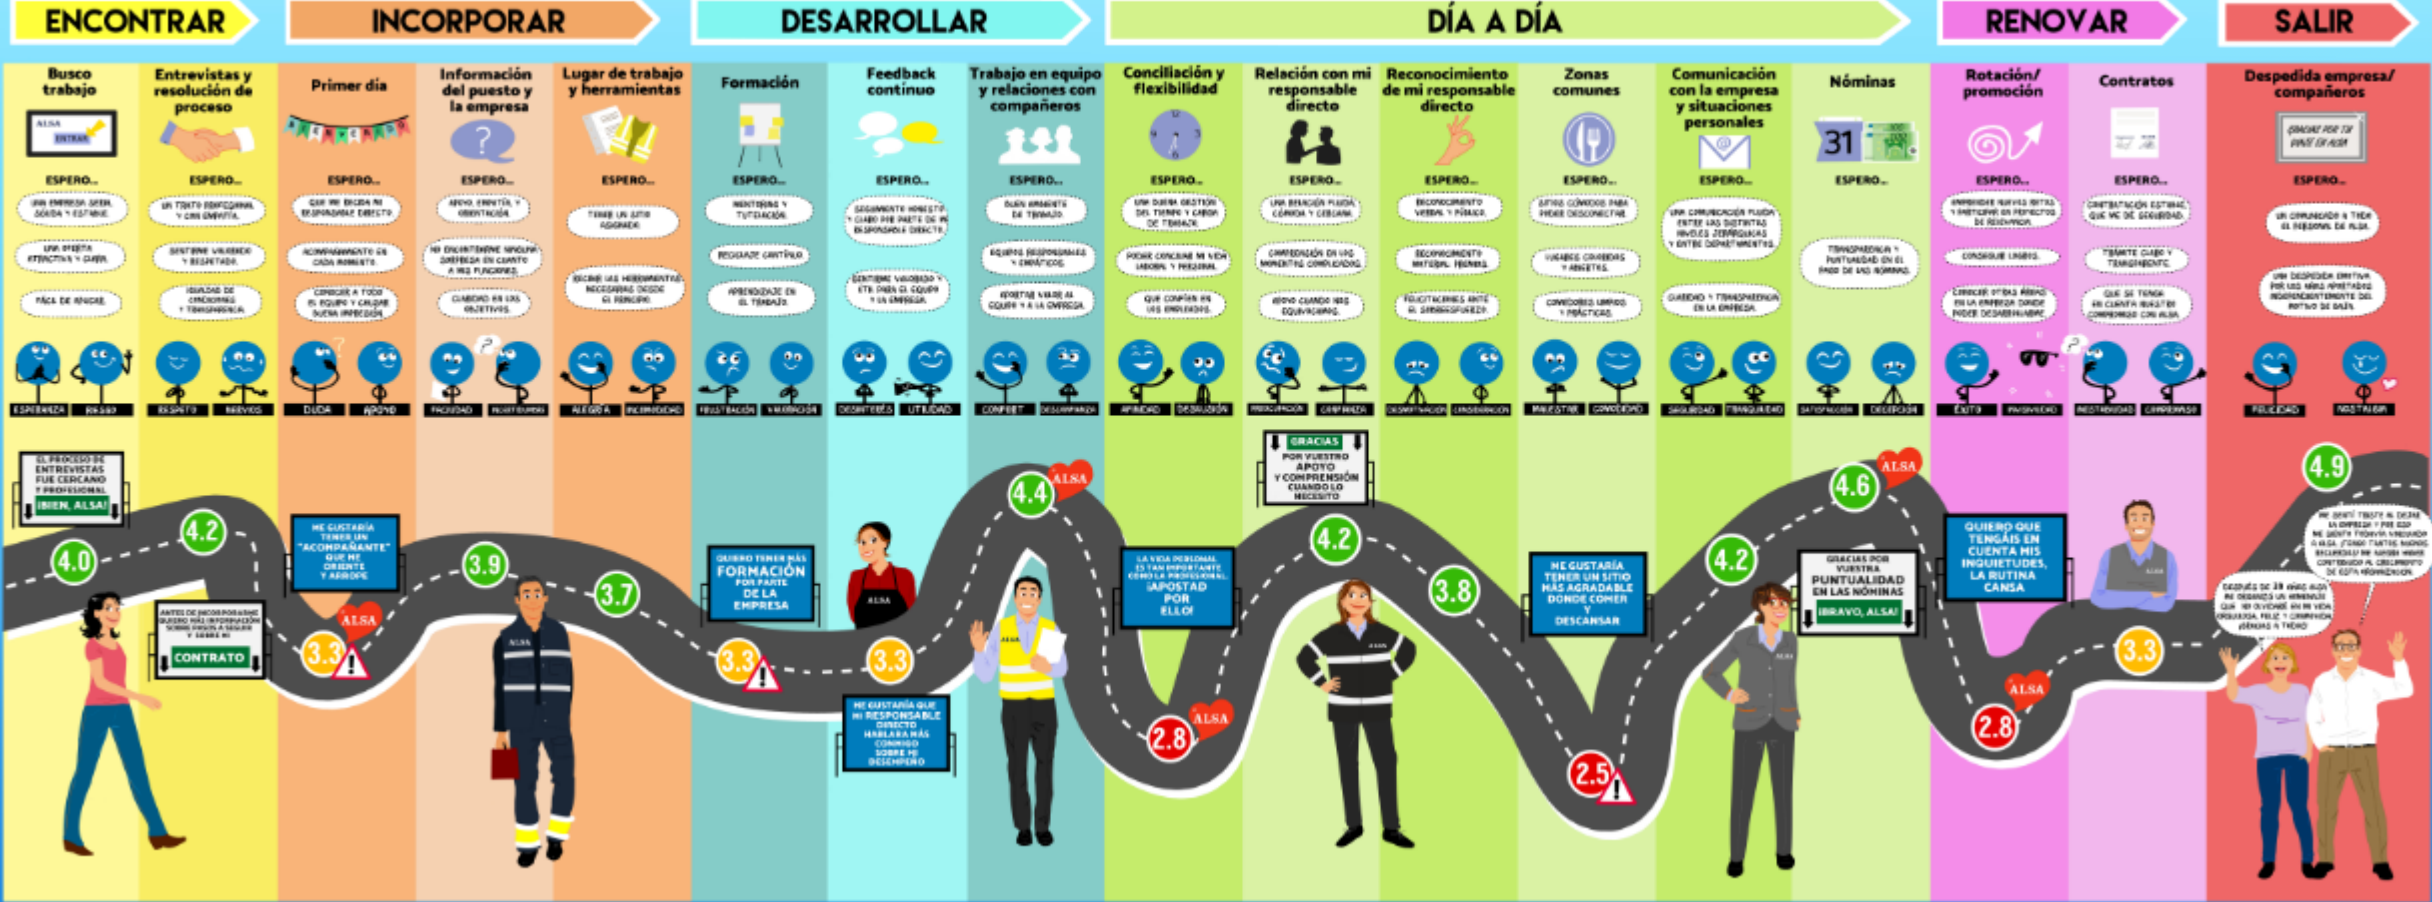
ENCONTRAR | INCORPORAR | DESARROLLAR | DÍA A DÍA | RENOVAR | SALIR

Busco trabajo
ESPERO...
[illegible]
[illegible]
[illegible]
ESPERANZA | RIESGO

Entrevistas y resolución de proceso
ESPERO...
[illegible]
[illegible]
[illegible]
RESPETO | NERVIOS

Primer día
ESPERO...
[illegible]
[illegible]
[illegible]
DUDA | APOYO

Información del puesto y la empresa
ESPERO...
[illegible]
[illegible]
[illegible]
FACILIDAD | INCERTIDUMBRE

Lugar de trabajo y herramientas
ESPERO...
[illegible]
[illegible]
ALEGRÍA | INCOMODIDAD

Formación
ESPERO...
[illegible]
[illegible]
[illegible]
FRUSTRACIÓN | VALORACIÓN

Feedback continuo
ESPERO...
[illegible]
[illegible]
DESINTERÉS | UTILIDAD

Trabajo en equipo y relaciones con compañeros
ESPERO...
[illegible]
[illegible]
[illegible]
CONFORT | DESCONFIANZA

Conciliación y flexibilidad
ESPERO...
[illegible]
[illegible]
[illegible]
APRECIO | DECEPCIÓN

Relación con mi responsable directo
ESPERO...
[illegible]
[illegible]
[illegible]
PREOCUPACIÓN | CONFIANZA

Reconocimiento de mi responsable directo
ESPERO...
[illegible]
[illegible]
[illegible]
DESMOTIVACIÓN | CONSIDERACIÓN

Zonas comunes
ESPERO...
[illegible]
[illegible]
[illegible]
MALESTAR | COMODIDAD

Comunicación con la empresa y situaciones personales
ESPERO...
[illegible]
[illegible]
SEGURIDAD | TRANQUILIDAD

Nóminas
31
ESPERO...
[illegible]
SATISFACCIÓN | DECEPCIÓN

Rotación/ promoción
ESPERO...
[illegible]
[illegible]
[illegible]
ÉXITO | PASIVIDAD

Contratos
ESPERO...
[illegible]
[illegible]
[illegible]
INESTABILIDAD | COMPROMISO

Despedida empresa/ compañeros
ESPERO...
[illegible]
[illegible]
FELICIDAD | NOSTALGIA

EL PROCESO DE ENTREVISTAS FUE CERCANO Y PROFESIONAL ¡BIEN, ALSA!
4.0
4.2
ANTES DE INCORPORARME QUERÍA MÁS INFORMACIÓN SOBRE DÓNDE ACUDIR Y SOBRE MI CONTRATO
ME GUSTARÍA TENER UN "ACOMPAÑANTE" QUE ME ORIENTE Y ARROPE
3.3
ALSA
3.9
3.7
QUIERO TENER MÁS FORMACIÓN POR PARTE DE LA EMPRESA
3.3
3.3
ME GUSTARÍA QUE MI RESPONSABLE DIRECTO HABLARA MÁS CONMIGO SOBRE MI DESEMPEÑO
ALSA
4.4
LA VIDA PERSONAL ES TAN IMPORTANTE COMO LA PROFESIONAL ¡APOSTAD POR ELLO!
2.8
ALSA
GRACIAS POR VUESTRO APOYO Y COMPRENSIÓN CUANDO LO NECESITO
4.2
3.8
ME GUSTARÍA TENER UN SITIO MÁS AGRADABLE DONDE COMER Y DESCANSAR
2.5
4.2
GRACIAS POR VUESTRA PUNTUALIDAD EN LAS NÓMINAS ¡BRAVO, ALSA!
ALSA
4.6
QUIERO QUE TENGÁIS EN CUENTA MIS INQUIETUDES, LA RUTINA CANSA
ALSA
2.8
3.3
4.9
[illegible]
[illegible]